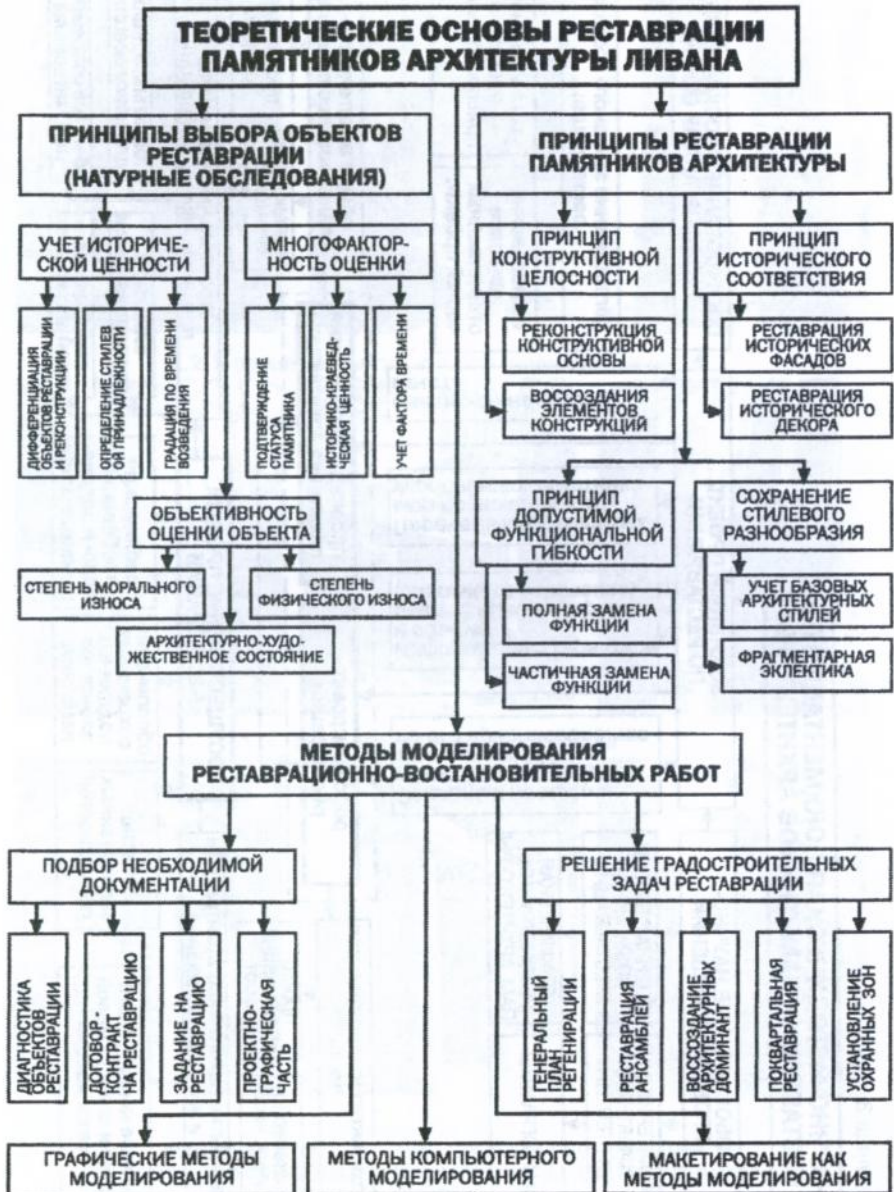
ТЕОРЕТИЧЕСКИЕ ОСНОВЫ РЕСТАВРАЦИИ ПАМЯТНИКОВ АРХИТЕКТУРЫ ЛИВАНА

ПРИНЦИПЫ ВЫБОРА ОБЪЕКТОВ РЕСТАВРАЦИИ (НАТУРНЫЕ ОБСЛЕДОВАНИЯ)

УЧЕТ ИСТОРИЧЕСКОЙ ЦЕННОСТИ

ДИФФЕРЕНЦИАЦИЯ ОБЪЕКТОВ РЕСТАВРАЦИИ И РЕКОНСТРУКЦИИ

ОПРЕДЕЛЕНИЕ СТИЛЕВОЙ ПРИНАДЛЕЖНОСТИ

ГРАДАЦИЯ ПО ВРЕМЕНИ ВОЗВЕДЕНИЯ

МНОГОФАКТОРНОСТЬ ОЦЕНКИ

ПОДТВЕРЖДЕНИЕ СТАТУСА ПАМЯТНИКА

ИСТОРИКО-КРАЕВЕДЧЕСКАЯ ЦЕННОСТЬ

УЧЕТ ФАКТОРА ВРЕМЕНИ

ОБЪЕКТИВНОСТЬ ОЦЕНКИ ОБЪЕКТА

СТЕПЕНЬ МОРАЛЬНОГО ИЗНОСА

СТЕПЕНЬ ФИЗИЧЕСКОГО ИЗНОСА

АРХИТЕКТУРНО-ХУДОЖЕСТВЕННОЕ СОСТОЯНИЕ

ПРИНЦИПЫ РЕСТАВРАЦИИ ПАМЯТНИКОВ АРХИТЕКТУРЫ

ПРИНЦИП КОНСТРУКТИВНОЙ ЦЕЛОСНОСТИ

РЕКОНСТРУКЦИЯ КОНСТРУКТИВНОЙ ОСНОВЫ

ВОССОЗДАНИЯ ЭЛЕМЕНТОВ КОНСТРУКЦИЙ

ПРИНЦИП ИСТОРИЧЕСКОГО СООТВЕТСТВИЯ

РЕСТАВРАЦИЯ ИСТОРИЧЕСКИХ ФАСАДОВ

РЕСТАВРАЦИЯ ИСТОРИЧЕСКОГО ДЕКОРА

ПРИНЦИП ДОПУСТИМОЙ ФУНКЦИОНАЛЬНОЙ ГИБКОСТИ

ПОЛНАЯ ЗАМЕНА ФУНКЦИИ

ЧАСТИЧНАЯ ЗАМЕНА ФУНКЦИИ

СОХРАНЕНИЕ СТИЛЕВОГО РАЗНООБРАЗИЯ

УЧЕТ БАЗОВЫХ АРХИТЕКТУРНЫХ СТИЛЕЙ

ФРАГМЕНТАРНАЯ ЭКЛЕКТИКА

МЕТОДЫ МОДЕЛИРОВАНИЯ РЕСТАВРАЦИОННО-ВОСТАНОВИТЕЛЬНЫХ РАБОТ

ПОДБОР НЕОБХОДИМОЙ ДОКУМЕНТАЦИИ

ДИАГНОСТИКА ОБЪЕКТОВ РЕСТАВРАЦИИ

ДОГОВОР-КОНТРАКТ НА РЕСТАВРАЦИЮ

ЗАДАНИЕ НА РЕСТАВРАЦИЮ

ПРОЕКТНО-ГРАФИЧЕСКАЯ ЧАСТЬ

РЕШЕНИЕ ГРАДОСТРОИТЕЛЬНЫХ ЗАДАЧ РЕСТАВРАЦИИ

ГЕНЕРАЛЬНЫЙ ПЛАН РЕГЕНИРАЦИИ

РЕСТАВРАЦИЯ АНСАМБЛЕЙ

ВОССОЗДАНИЕ АРХИТЕКТУРНЫХ ДОМИНАНТ

ПОКВАРТАЛЬНАЯ РЕСТАВРАЦИЯ

УСТАНОВЛЕНИЕ ОХРАННЫХ ЗОН

ГРАФИЧЕСКИЕ МЕТОДЫ МОДЕЛИРОВАНИЯ

МЕТОДЫ КОМПЬЮТЕРНОГО МОДЕЛИРОВАНИЯ

МАКЕТИРОВАНИЕ КАК МЕТОДЫ МОДЕЛИРОВАНИЯ